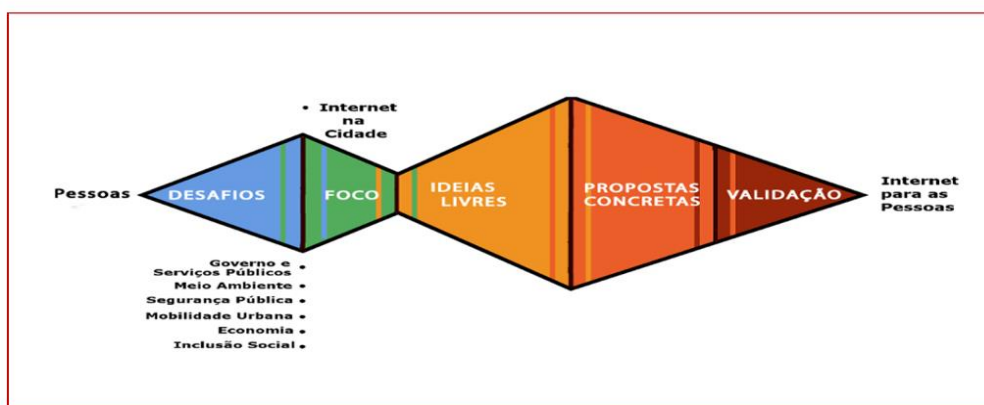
• Internet na Cidade

Pessoas

DESAFIOS

FOCO

IDEIAS LIVRES

PROPOSTAS CONCRETAS

VALIDAÇÃO

Internet para as Pessoas

Governo e Serviços Públicos •
Meio Ambiente •
Segurança Pública •
Mobilidade Urbana •
Economia •
Inclusão Social •